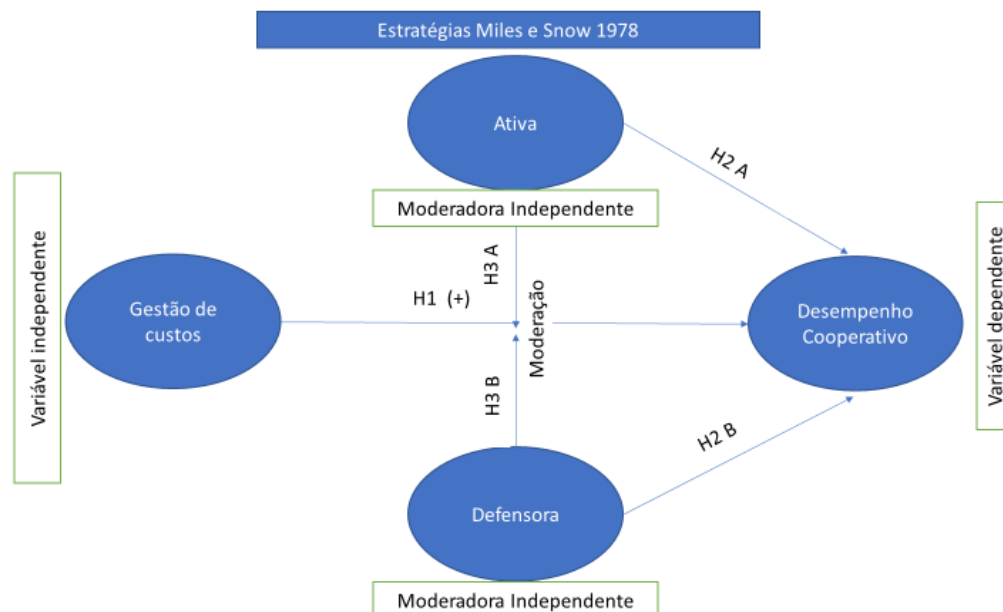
Estratégias Miles e Snow 1978

Ativa

H2 A

Moderadora Independente

Variável independente

Gestão de custos

H1 (+)

H3 A

Moderação

H3 B

Desempenho Cooperativo

Variável dependente

H2 B

Defensora

Moderadora Independente